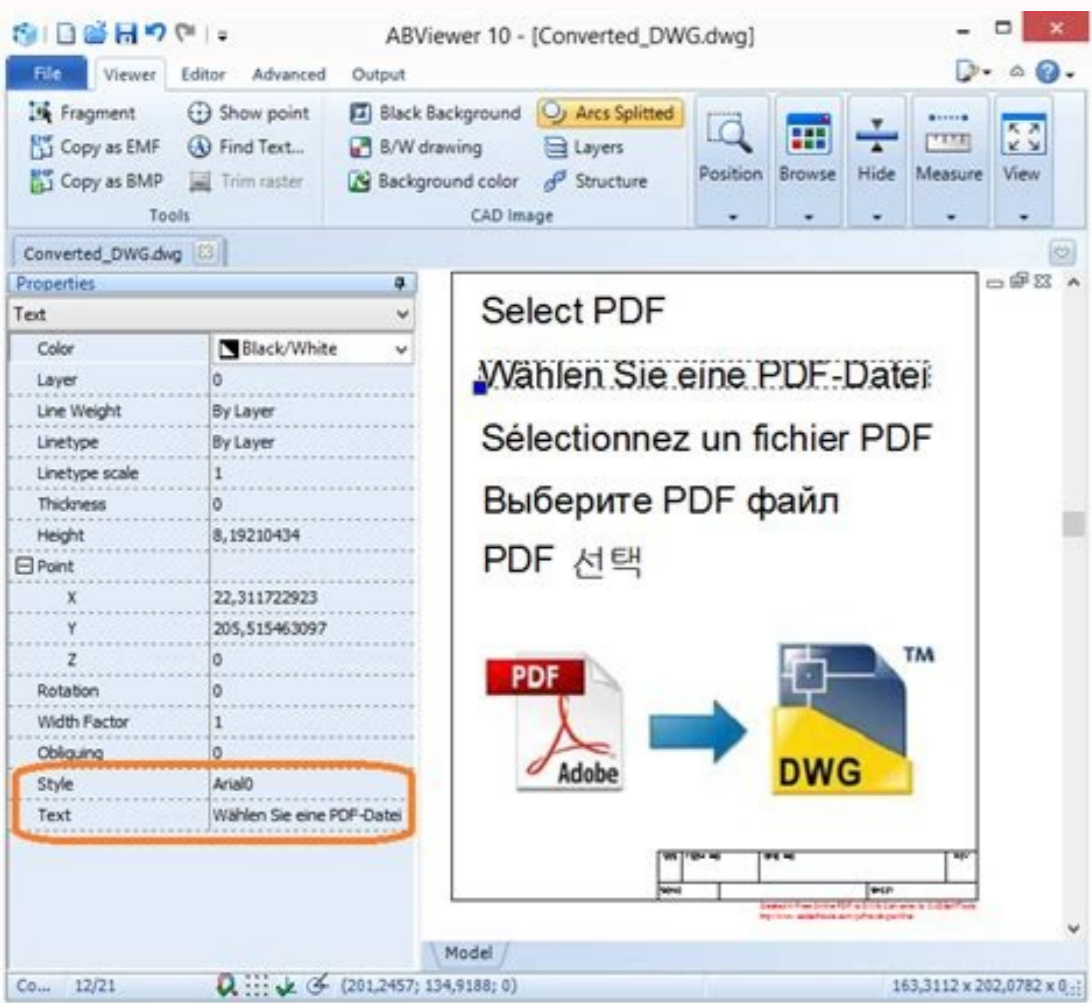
ABViewer 10 - [Converted_DWG.dwg]

File Viewer Editor Advanced Output

Fragment
Copy as EMF
Copy as BMP
Show point
Find Text...
Trim raster
Tools

Black Background
B/W drawing
Background color
Arcs Splitted
Layers
Structure
CAD Image

Position Browse Hide Measure View

Converted_DWG.dwg

Properties
Text

| | |
|---|---|
| Color | Black/White |
| Layer | 0 |
| Line Weight | By Layer |
| Linetype | By Layer |
| Linetype scale | 1 |
| Thickness | 0 |
| Height | 8,19210434 |
| Point | |
| X | 22,311722923 |
| Y | 205,515463097 |
| Z | 0 |
| Rotation | 0 |
| Width Factor | 1 |
| Obliquing | 0 |
| Style | Arial0 |
| Text | Wählen Sie eine PDF-Datei |

Select PDF

Wählen Sie eine PDF-Datei

Sélectionnez un fichier PDF

Выберите PDF файл

PDF 선택

PDF

Adobe

TM

DWG

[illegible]

Model

Co... 12/21 (201,2457; 134,9188; 0) 163,3112 x 202,0782 x 0